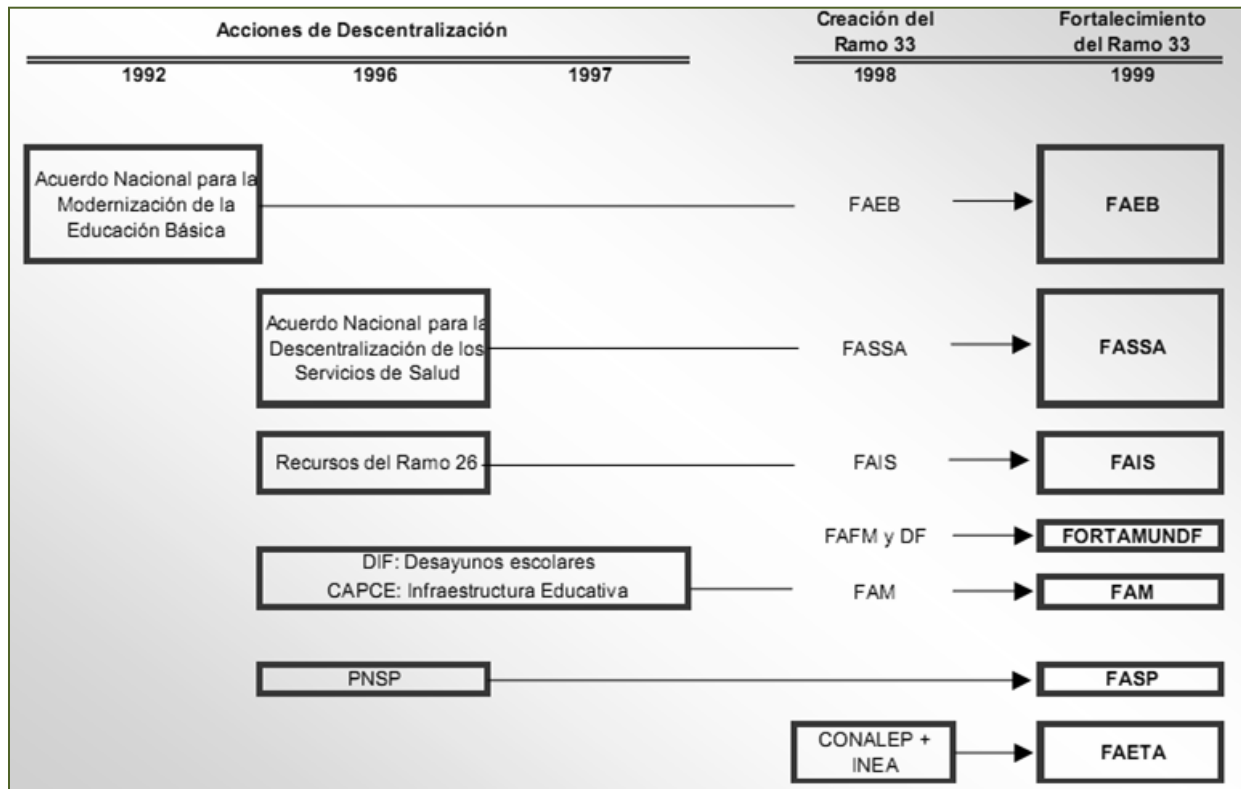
Acciones de Descentralización

1992

1996

1997

Creación del Ramo 33

1998

Fortalecimiento del Ramo 33

1999

Acuerdo Nacional para la Modernización de la Educación Básica

FAEB

FAEB

Acuerdo Nacional para la Descentralización de los Servicios de Salud

FASSA

FASSA

Recursos del Ramo 26

FAIS

FAIS

FAFM y DF

FORTAMUNDF

DIF: Desayunos escolares
CAPCE: Infraestructura Educativa

FAM

FAM

PNSP

FASP

CONALEP + INEA

FAETA